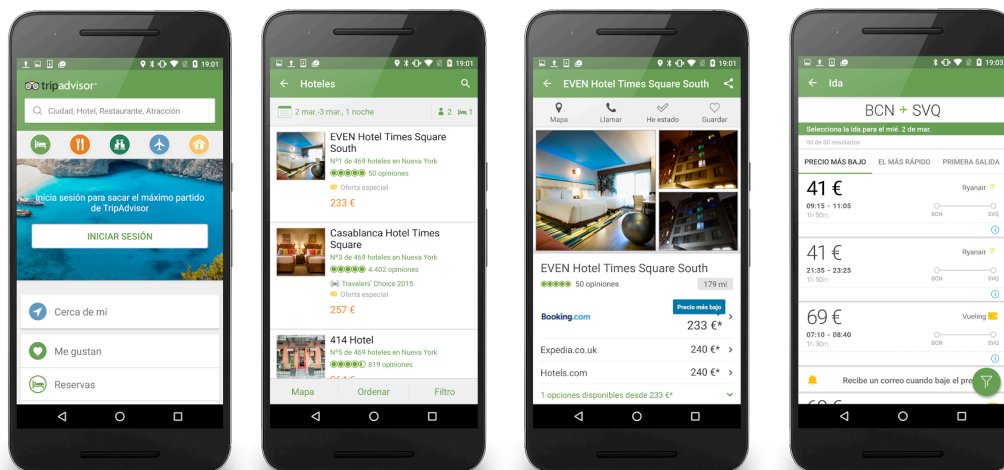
19:01

tripadvisor

Ciudad, Hotel, Restaurante, Atracción

Inicia sesión para sacar el máximo partido de TripAdvisor

INICIAR SESIÓN

Cerca de mí

Me gustan

Reservas

19:01

Hoteles

2 mar.-3 mar., 1 noche 2 1

EVEN Hotel Times Square South
Nº1 de 469 hoteles en Nueva York
50 opiniones
Oferta especial
233 €

Casablanca Hotel Times Square
Nº3 de 469 hoteles en Nueva York
4.402 opiniones
Travelers' Choice 2015
Oferta especial
257 €

414 Hotel
Nº5 de 469 hoteles en Nueva York
819 opiniones

Mapa Ordenar Filtro

19:01

EVEN Hotel Times Square South

Mapa Llamar He estado Guardar

EVEN Hotel Times Square South
50 opiniones 179 mi

Precio más bajo
Booking.com 233 €*

Expedia.co.uk 240 €*

Hotels.com 240 €*

1 opciones disponibles desde 233 €*

19:03

Ida

BCN + SVQ

Selecciona la ida para el mié. 2 de mar.
50 de 50 resultados

PRECIO MÁS BAJO EL MÁS RÁPIDO PRIMERA SALIDA

41 €
Ryanair
09:15 – 11:05
1h 50m
BCN SVQ

41 €
Ryanair
21:35 – 23:25
1h 50m
BCN SVQ

69 €
Vueling
07:10 – 08:40
1h 30m
BCN SVQ

Recibe un correo cuando baje el pre